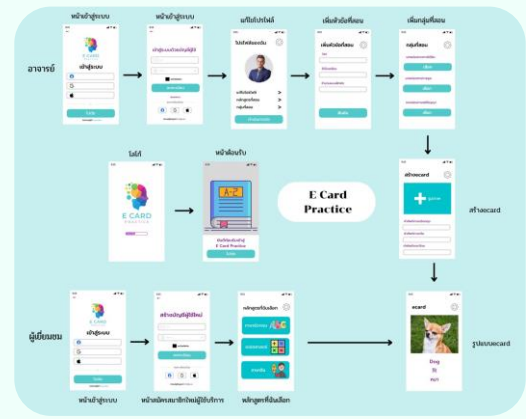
หน้าเข้าสู่ระบบ

หน้าเข้าสู่ระบบ

แก้ไขโปรไฟล์

เพิ่มหัวข้อที่สอน

เพิ่มกลุ่มที่สอน

อาจารย์

เข้าสู่ระบบ

เข้าสู่ระบบ

สร้างบัญชีผู้ใช้ใหม่

โปรไฟล์ของฉัน

เพิ่มหัวข้อที่สอน

กลุ่มที่สอน

โลโก้

หน้าต้อนรับ

E CARD
PRACTICE

A-Z

ยินดีต้อนรับเข้าสู่
E Card Practice

E Card
Practice

สร้างecard

สร้างecard

ผู้เยี่ยมชม

เข้าสู่ระบบ

สร้างบัญชีผู้ใช้ใหม่

หมวดหมู่การเรียนรู้

ecard

Dog

หน้าเข้าสู่ระบบ

หน้าสมัครสมาชิกใหม่ผู้ใช้บริการ

ฝึกฝนการ์ดที่เลือก

รูปแบบecard